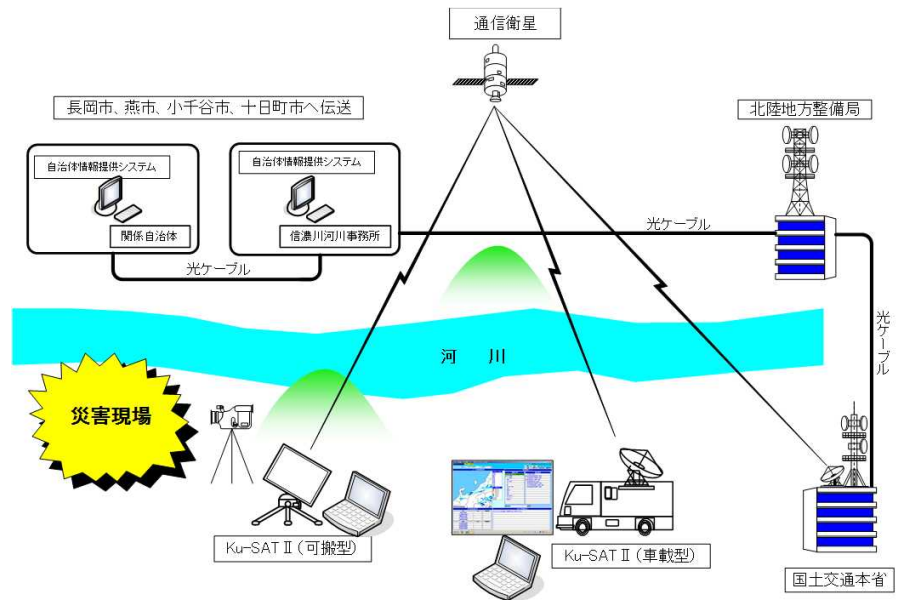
通信衛星

長岡市、燕市、小千谷市、十日町市へ伝送

自治体情報提供システム

関係自治体

自治体情報提供システム

信濃川河川事務所

光ケーブル

光ケーブル

北陸地方整備局

光ケーブル

河　川

災害現場

Ku-SAT Ⅱ（可搬型）

Ku-SAT Ⅱ（車載型）

国土交通本省